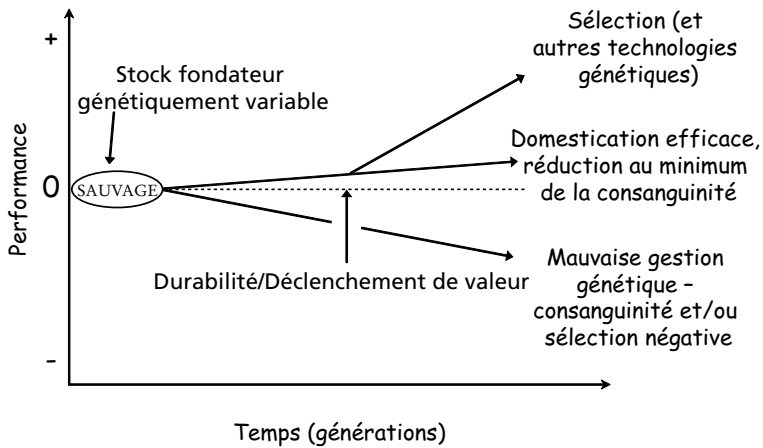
+

Performance

0

-

Stock fondateur génétiquement variable

SAUVAGE

Sélection (et autres technologies génétiques)

Domestication efficace, réduction au minimum de la consanguinité

Durabilité/Déclenchement de valeur

Mauvaise gestion génétique – consanguinité et/ou sélection négative

Temps (générations)